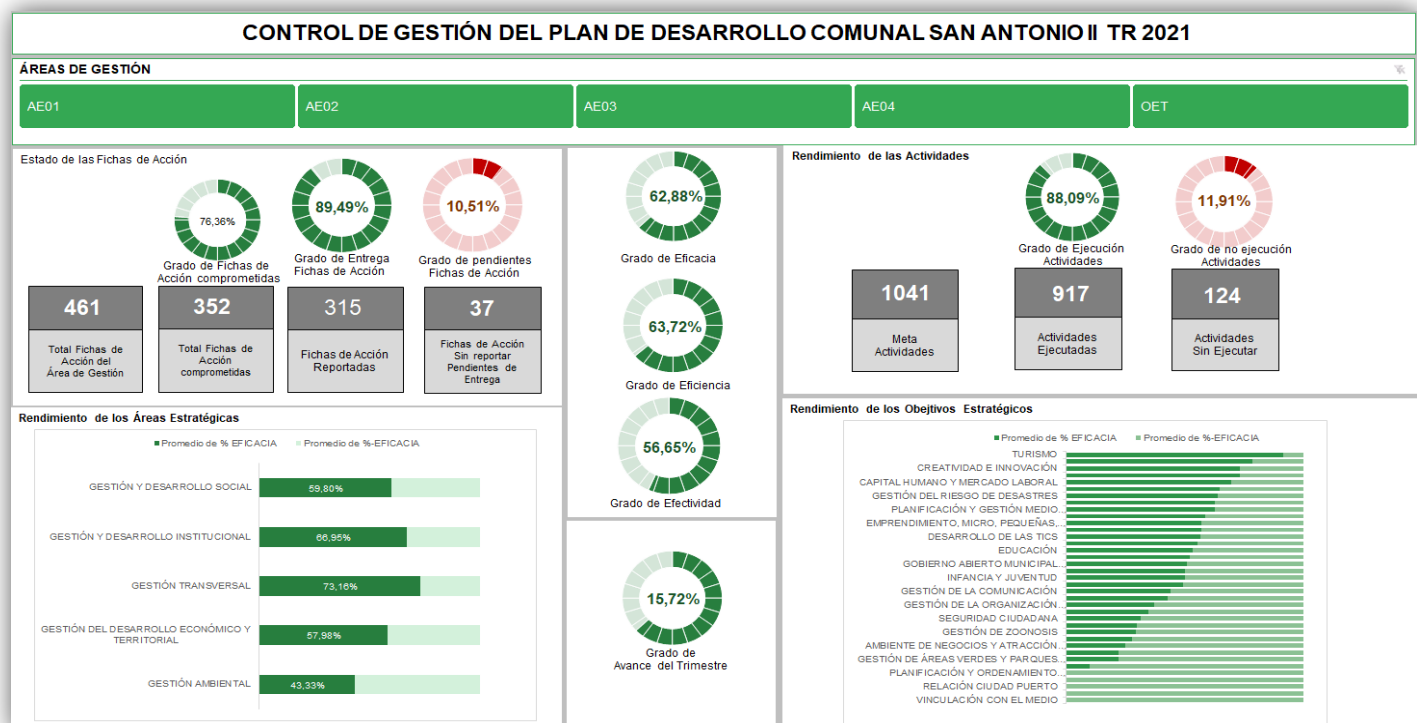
CONTROL DE GESTIÓN DEL PLAN DE DESARROLLO COMUNAL SAN ANTONIO II TR 2021

ÁREAS DE GESTIÓN

AE01
AE02
AE03
AE04
OET

Estado de las Fichas de Acción

76,36%
Grado de Fichas de Acción comprometidas

89,49%
Grado de Entrega Fichas de Acción

10,51%
Grado de pendientes Fichas de Acción

461
Total Fichas de Acción del Área de Gestión

352
Total Fichas de Acción comprometidas

315
Fichas de Acción Reportadas

37
Fichas de Acción Sin reportar Pendientes de Entrega

62,88%
Grado de Eficacia

63,72%
Grado de Eficiencia

56,65%
Grado de Efectividad

15,72%
Grado de Avance del Trimestre

Rendimiento de las Actividades

88,09%
Grado de Ejecución Actividades

11,91%
Grado de no ejecución Actividades

1041
Meta Actividades

917
Actividades Ejecutadas

124
Actividades Sin Ejecutar

Rendimiento de los Áreas Estratégicas

Promedio de % EFICACIA
Promedio de %-EFICACIA

GESTIÓN Y DESARROLLO SOCIAL 59,80%
GESTIÓN Y DESARROLLO INSTITUCIONAL 66,95%
GESTIÓN TRANSVERSAL 73,16%
GESTIÓN DEL DESARROLLO ECONÓMICO Y TERRITORIAL 57,98%
GESTIÓN AMBIENTAL 43,33%

Rendimiento de los Objetivos Estratégicos

Promedio de % EFICACIA
Promedio de %-EFICACIA

TURISMO
CREATIVIDAD E INNOVACIÓN
CAPITAL HUMANO Y MERCADO LABORAL
GESTIÓN DEL RIESGO DE DESASTRES
PLANIFICACIÓN Y GESTIÓN MEDIO...
EMPRENDIMIENTO, MICRO, PEQUEÑAS,...
DESARROLLO DE LAS TICS
EDUCACIÓN
GOBIERNO ABIERTO MUNICIPAL...
INFANCIA Y JUVENTUD
GESTIÓN DE LA COMUNICACIÓN
GESTIÓN DE LA ORGANIZACIÓN...
SEGURIDAD CIUDADANA
GESTIÓN DE ZOONOSIS
AMBIENTE DE NEGOCIOS Y ATRACCIÓN...
GESTIÓN DE ÁREAS VERDES Y PARQUES...
PLANIFICACIÓN Y ORDENAMIENTO...
RELACIÓN CIUDAD PUERTO
VINCULACIÓN CON EL MEDIO